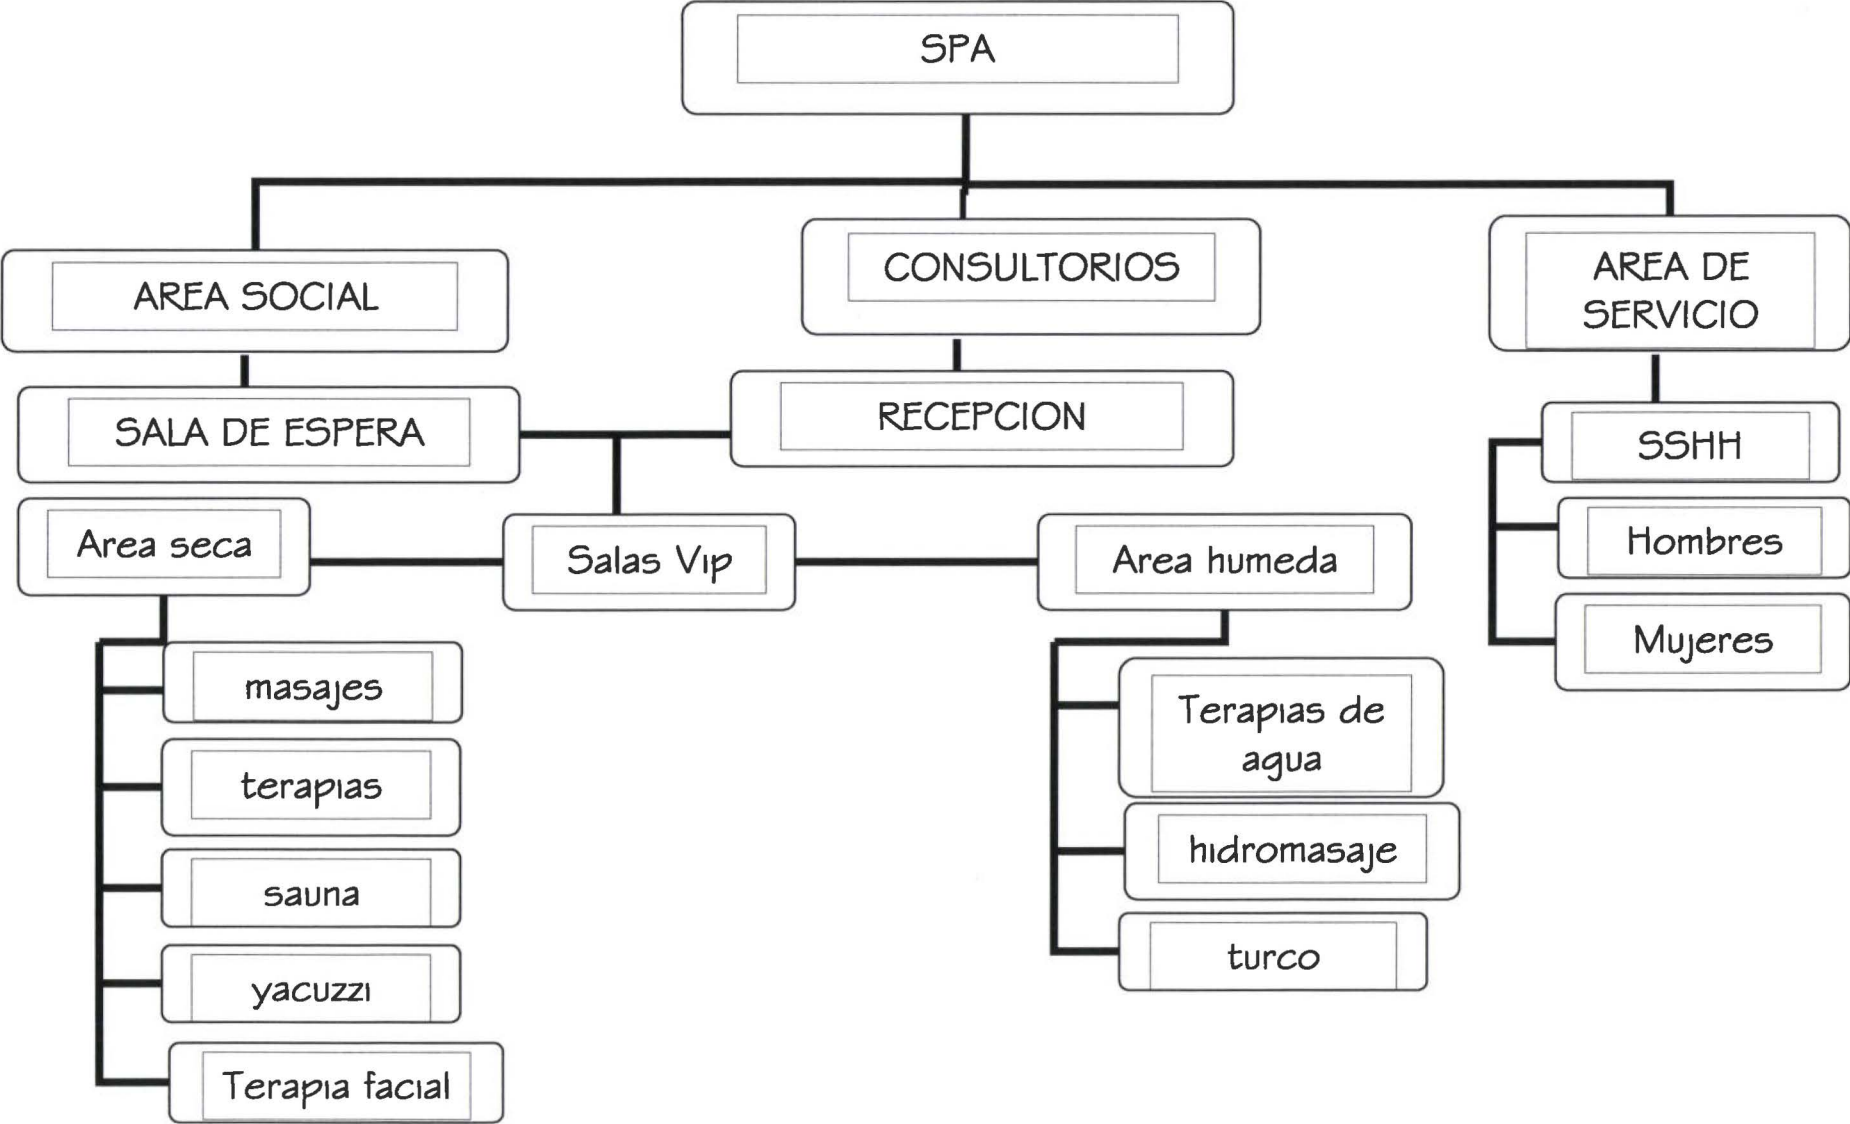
SPA

AREA SOCIAL

CONSULTORIOS

AREA DE SERVICIO

SALA DE ESPERA

RECEPCION

SSHH

Hombres

Mujeres

Area seca

Salas Vip

Area humeda

masajes

terapias

sauna

yacuzzi

Terapia facial

Terapias de agua

hidromasaje

turco